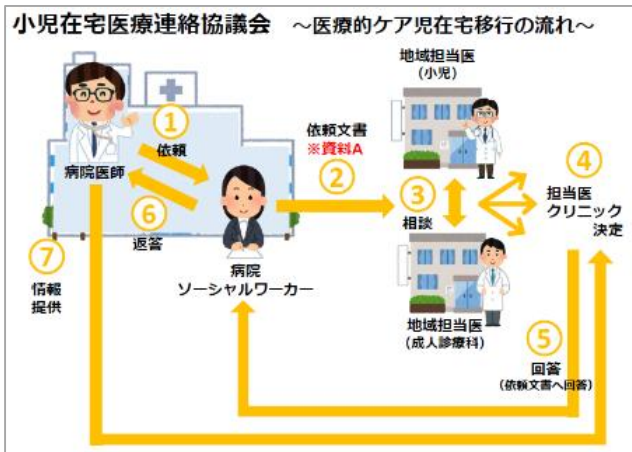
小児在宅医療連絡協議会　～医療的ケア児在宅移行の流れ～

①
依頼

病院医師

⑥
返答

病院
ソーシャルワーカー

⑦
情報
提供

依頼文書
※資料A

②

地域担当医
（小児）

③
相談

地域担当医
（成人診療科）

④
担当医
クリニック
決定

⑤
回答
（依頼文書へ回答）